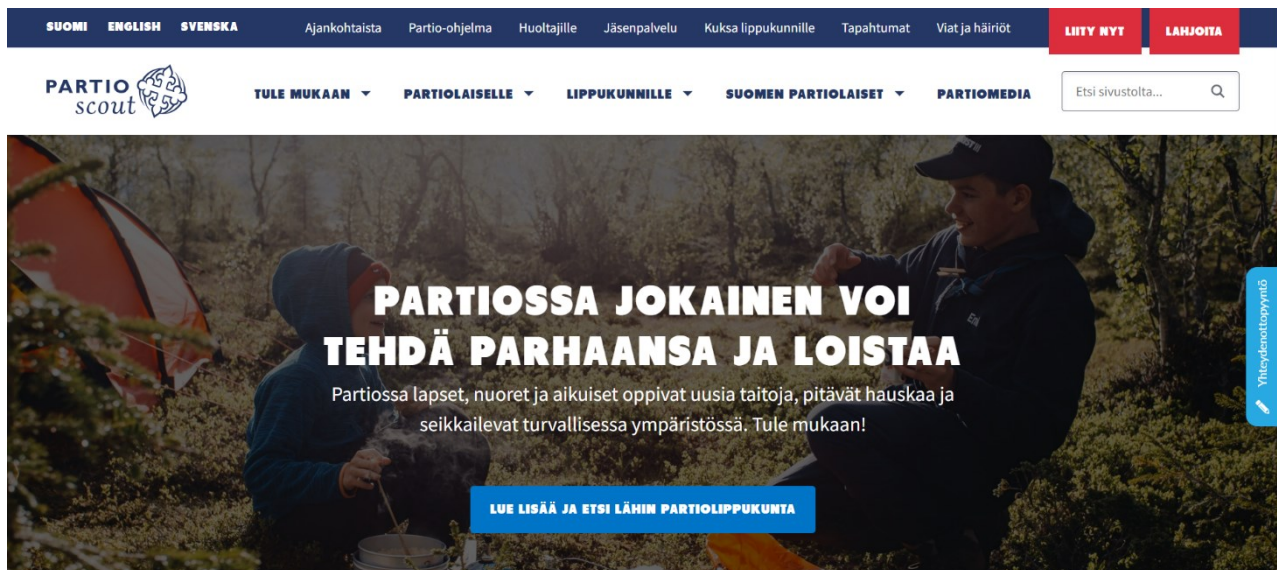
SUOMI ENGLISH SVENSKA

Ajankohtaista Partio-ohjelma Huoltajille Jäsenpalvelu Kuksa lippukunnille Tapahtumat Viat ja häiriöt

LIITY NYT LAHJOITA

PARTIO scout

TULE MUKAAN PARTIOLAISELLE LIPPUKUNNILLE SUOMEN PARTIOLAISET PARTIOMEDIA

Etsi sivustolta...

PARTIOSSA JOKAINEN VOI TEHDÄ PARHAANSA JA LOISTAA

Partiossa lapset, nuoret ja aikuiset oppivat uusia taitoja, pitävät hauskaa ja seikkailevat turvallisessa ympäristössä. Tule mukaan!

LUE LISÄÄ JA ETSI LÄHIN PARTIOLIPPUKUNTA

Yhteydenottopyyntö